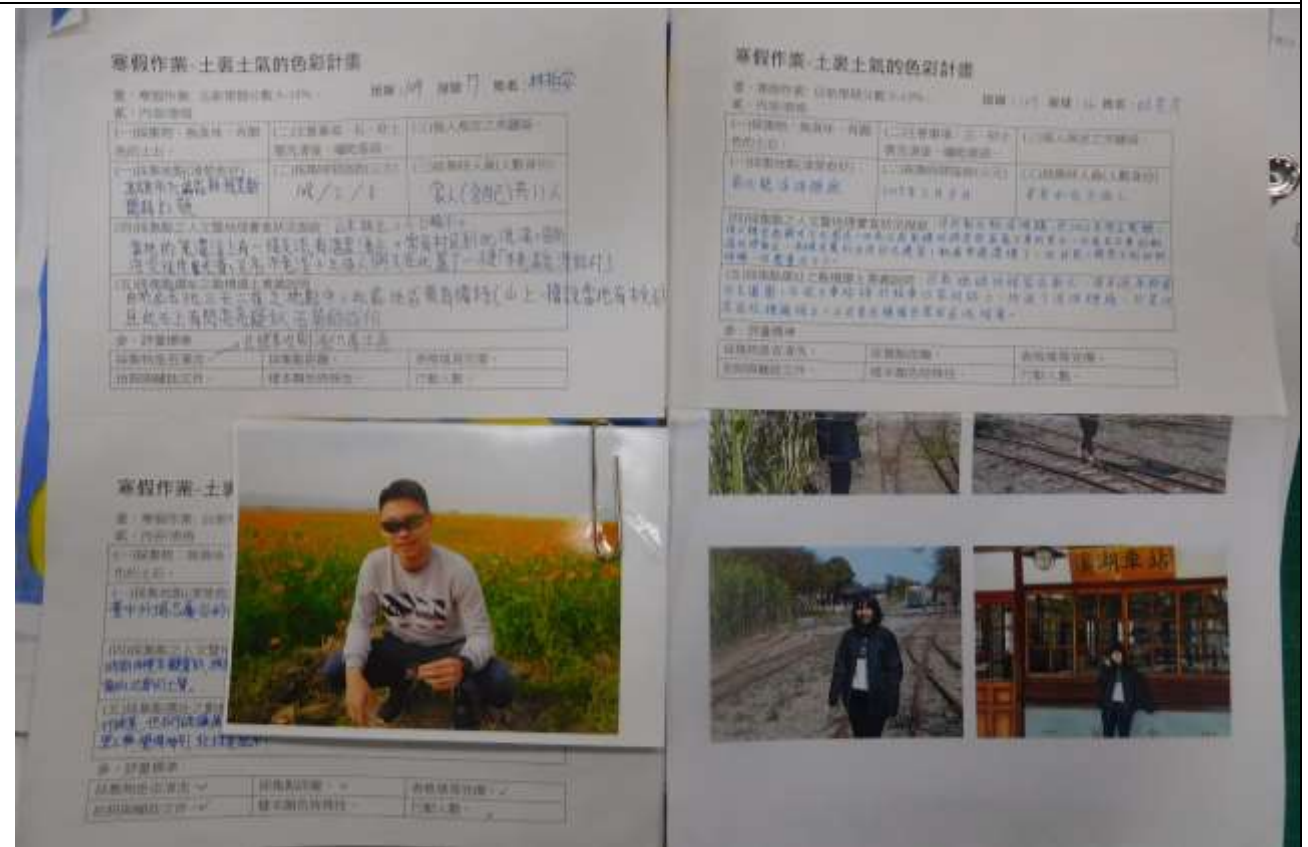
寒假作業-土裏土氣的色彩計畫

壹、寒假作業：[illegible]

貳、內容項目

班級 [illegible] 座號 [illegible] 姓名 林柏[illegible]

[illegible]

寒假作業-土裏土氣的色彩計畫

壹、寒假作業：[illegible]

貳、內容項目

班級 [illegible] 座號 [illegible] 姓名 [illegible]

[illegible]

參、評量標準

寒假作業-土裏

壹、寒假作業 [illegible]

貳、內容項目

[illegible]

參、評量標準

溪湖車站